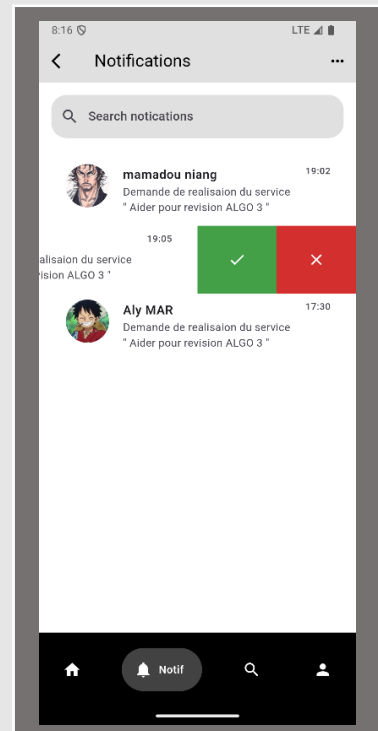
8:16

LTE

Notifications

Search notications

mamadou niang
19:02
Demande de realisaion du service
" Aider pour revision ALGO 3 "

19:05
ealisaion du service
vision ALGO 3 "

✓ ✕

Aly MAR
17:30
Demande de realisaion du service
" Aider pour revision ALGO 3 "

Notif